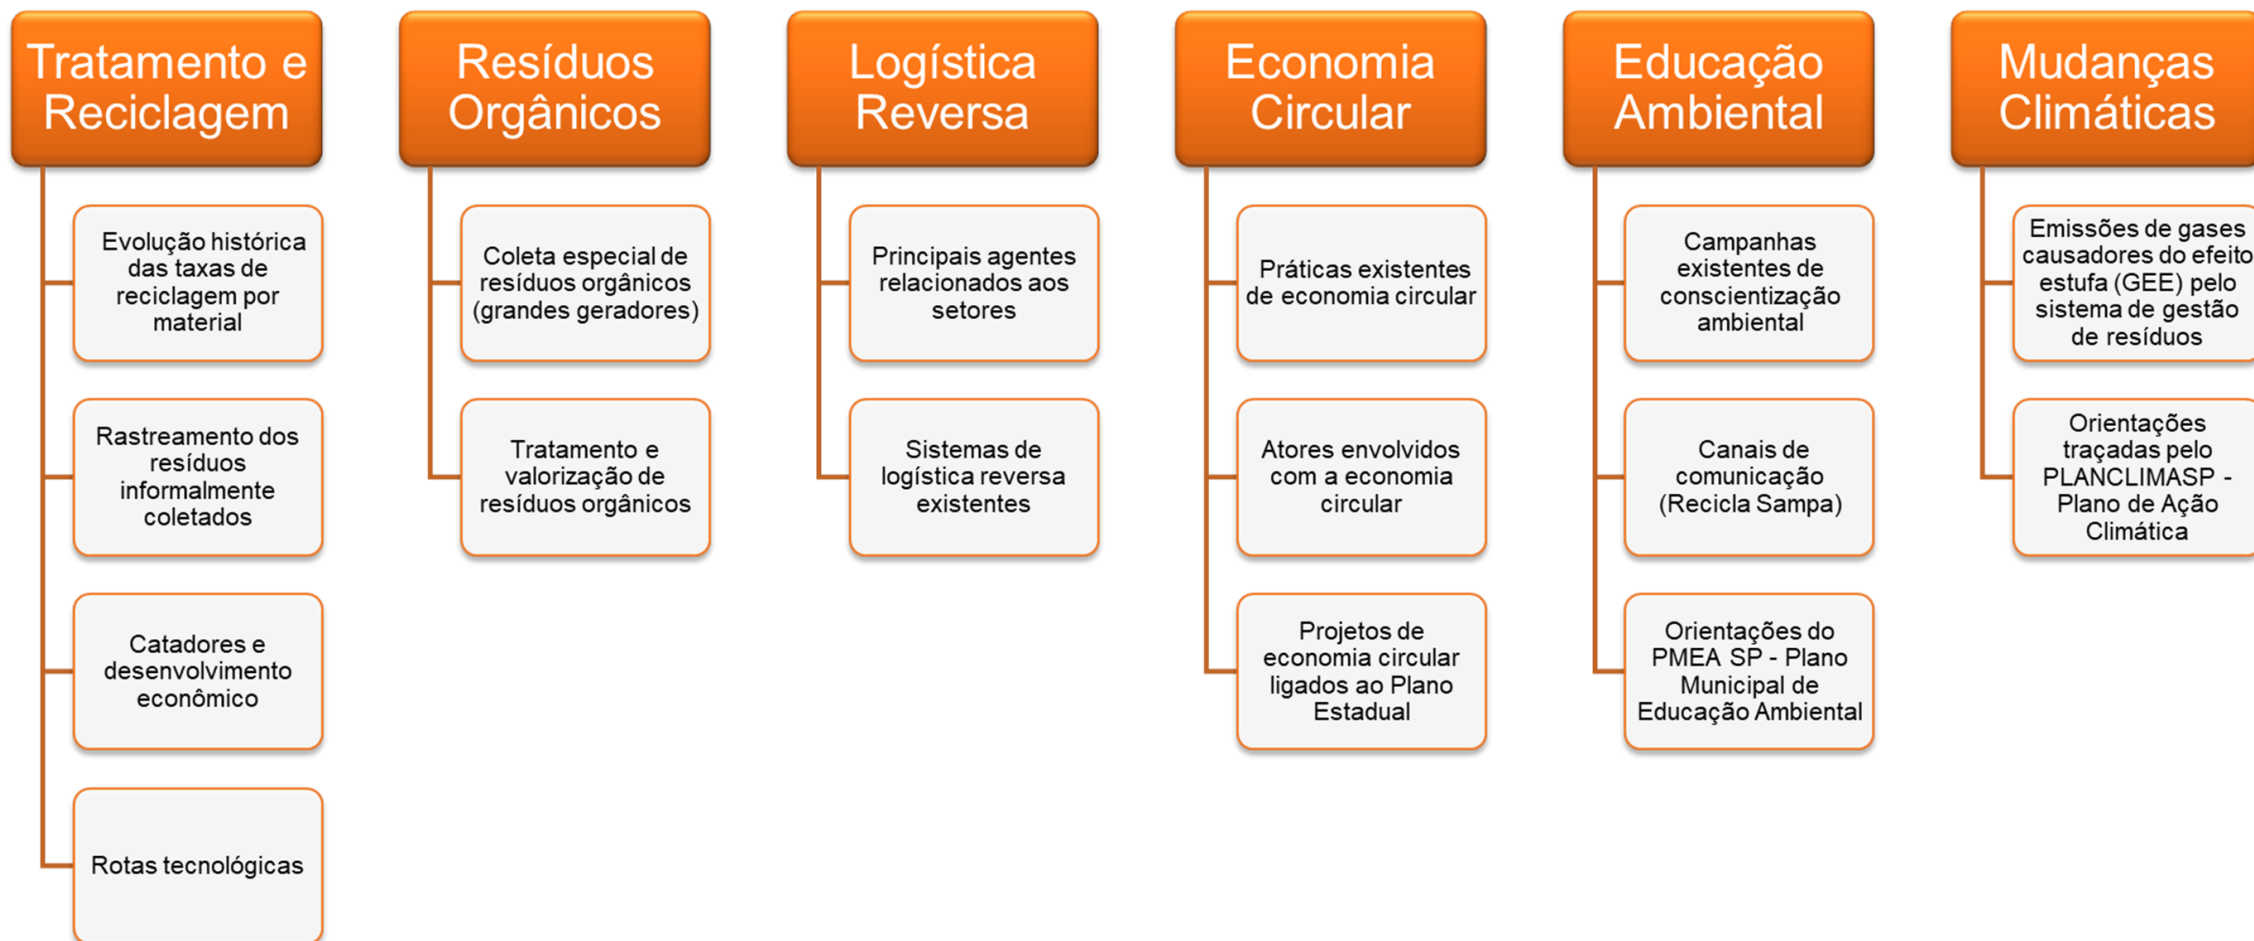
Tratamento e Reciclagem

Evolução histórica das taxas de reciclagem por material

Rastreamento dos resíduos informalmente coletados

Catadores e desenvolvimento econômico

Rotas tecnológicas

Resíduos Orgânicos

Coleta especial de resíduos orgânicos (grandes geradores)

Tratamento e valorização de resíduos orgânicos

Logística Reversa

Principais agentes relacionados aos setores

Sistemas de logística reversa existentes

Economia Circular

Práticas existentes de economia circular

Atores envolvidos com a economia circular

Projetos de economia circular ligados ao Plano Estadual

Educação Ambiental

Campanhas existentes de conscientização ambiental

Canais de comunicação (Recicla Sampa)

Orientações do PMEA SP - Plano Municipal de Educação Ambiental

Mudanças Climáticas

Emissões de gases causadores do efeito estufa (GEE) pelo sistema de gestão de resíduos

Orientações traçadas pelo PLANCLIMASP - Plano de Ação Climática